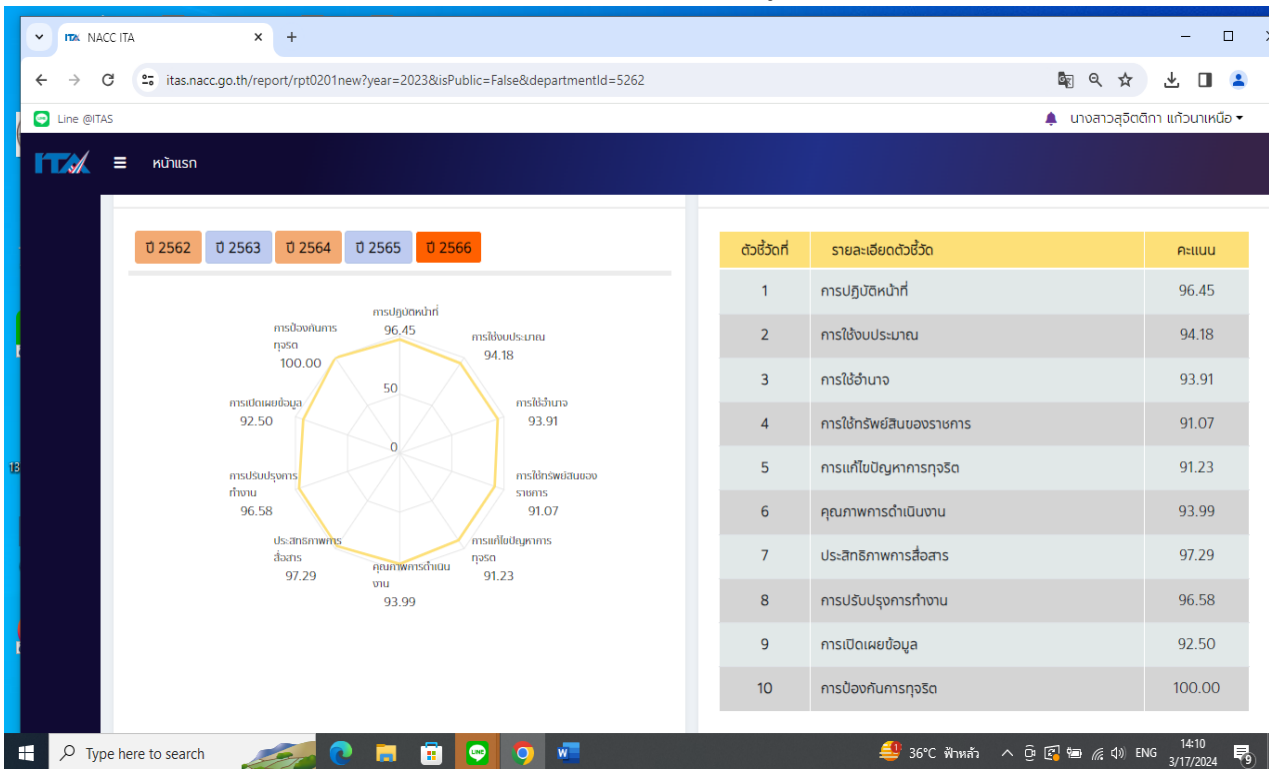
NACC ITA
itas.nacc.go.th/report/rpt0201new?year=2023&isPublic=False&departmentId=5262
Line @ITAS
นางสาวสุจิตติกา แก้วนาเหนือ
ITA
หน้าแรก

ปี 2562 ปี 2563 ปี 2564 ปี 2565 ปี 2566

การปฏิบัติหน้าที่
96.45
การใช้งบประมาณ
94.18
การใช้อำนาจ
93.91
การใช้ทรัพย์สินของราชการ
91.07
การแก้ไขปัญหาการทุจริต
91.23
คุณภาพการดำเนินงาน
93.99
ประสิทธิภาพการสื่อสาร
97.29
การปรับปรุงการทำงาน
96.58
การเปิดเผยข้อมูล
92.50
การป้องกันการทุจริต
100.00
50
0

| ตัวชี้วัดที่ | รายละเอียดตัวชี้วัด | คะแนน |
|---|---|---|
| 1 | การปฏิบัติหน้าที่ | 96.45 |
| 2 | การใช้งบประมาณ | 94.18 |
| 3 | การใช้อำนาจ | 93.91 |
| 4 | การใช้ทรัพย์สินของราชการ | 91.07 |
| 5 | การแก้ไขปัญหาการทุจริต | 91.23 |
| 6 | คุณภาพการดำเนินงาน | 93.99 |
| 7 | ประสิทธิภาพการสื่อสาร | 97.29 |
| 8 | การปรับปรุงการทำงาน | 96.58 |
| 9 | การเปิดเผยข้อมูล | 92.50 |
| 10 | การป้องกันการทุจริต | 100.00 |

Type here to search
36°C ฟ้าหลัว ENG 14:10 3/17/2024 9